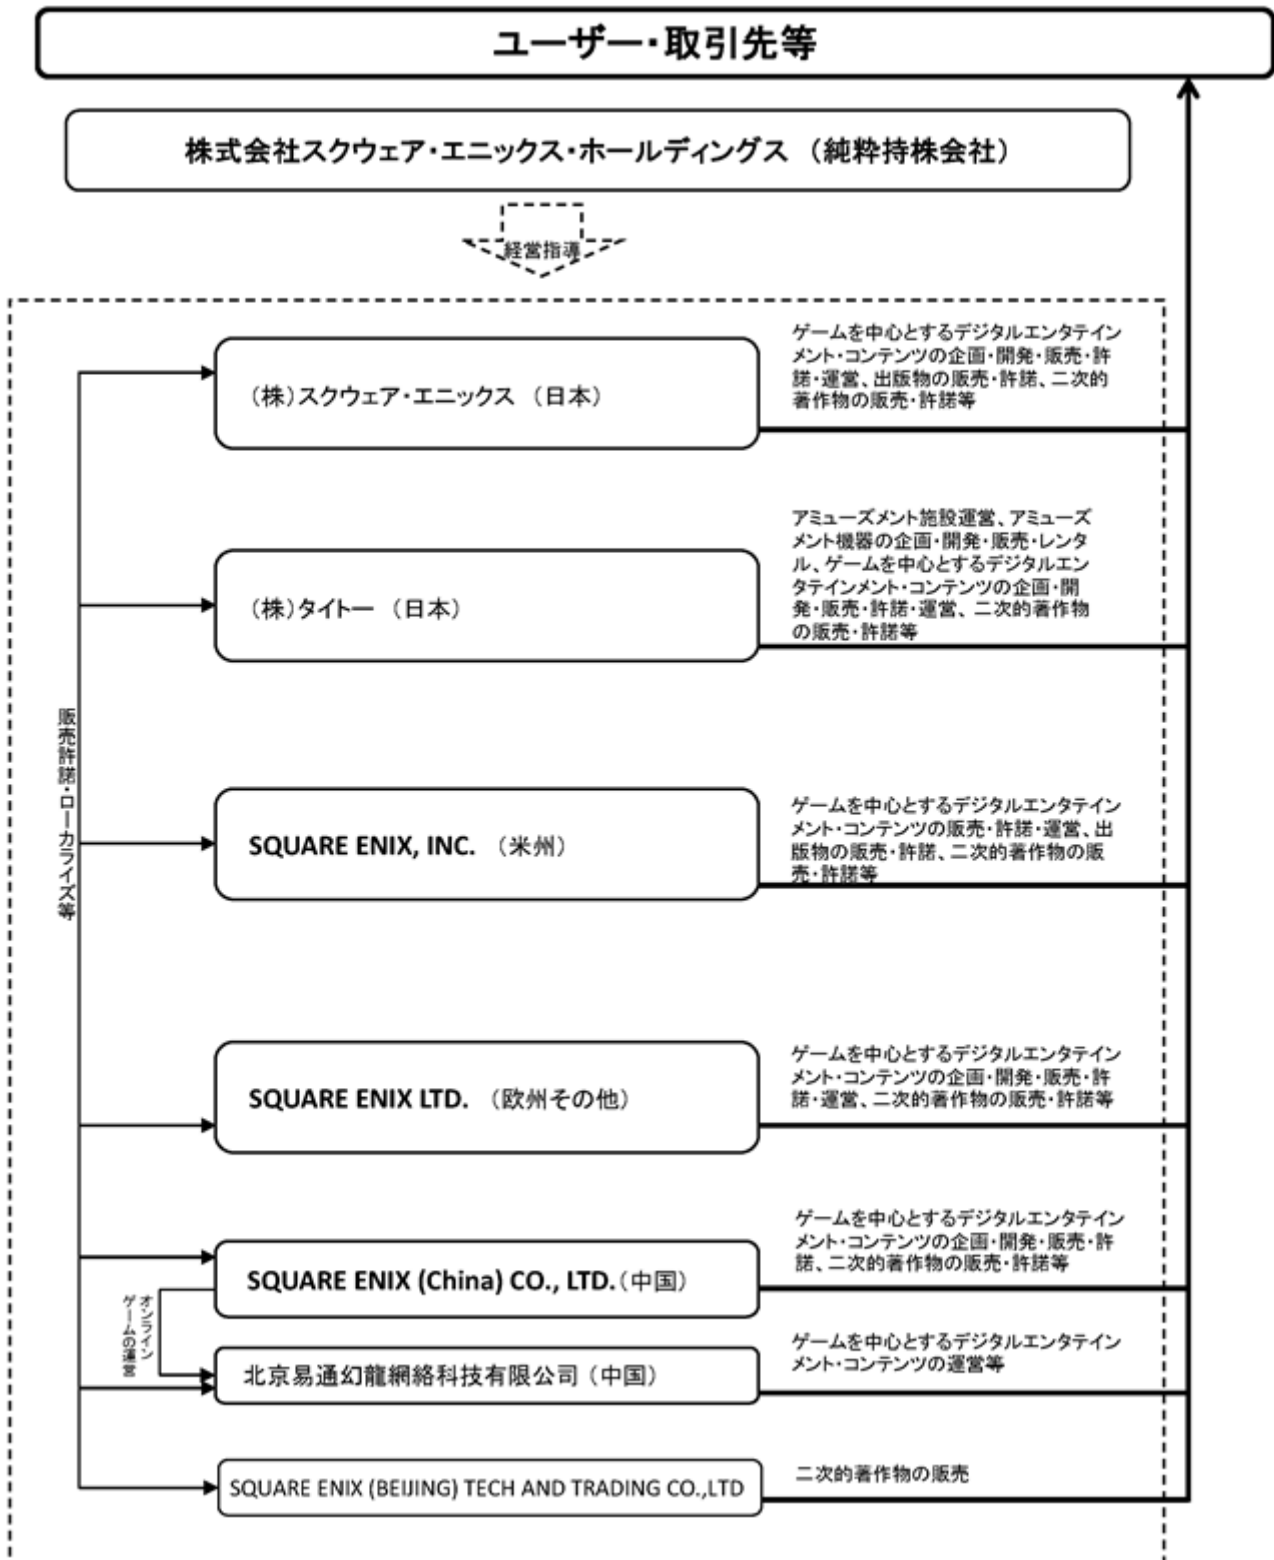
ユーザー・取引先等

株式会社スクウェア・エニックス・ホールディングス（純粋持株会社）

経営指導

販売許諾・ローカライズ等

（株）スクウェア・エニックス（日本）

ゲームを中心とするデジタルエンタテインメント・コンテンツの企画・開発・販売・許諾・運営、出版物の販売・許諾、二次的著作物の販売・許諾等

（株）タイトー（日本）

アミューズメント施設運営、アミューズメント機器の企画・開発・販売・レンタル、ゲームを中心とするデジタルエンタテインメント・コンテンツの企画・開発・販売・許諾・運営、二次的著作物の販売・許諾等

SQUARE ENIX, INC.（米州）

ゲームを中心とするデジタルエンタテインメント・コンテンツの販売・許諾・運営、出版物の販売・許諾、二次的著作物の販売・許諾等

SQUARE ENIX LTD.（欧州その他）

ゲームを中心とするデジタルエンタテインメント・コンテンツの企画・開発・販売・許諾・運営、二次的著作物の販売・許諾等

SQUARE ENIX (China) CO., LTD.（中国）

ゲームを中心とするデジタルエンタテインメント・コンテンツの企画・開発・販売・許諾、二次的著作物の販売・許諾等

オンラインゲームの運営

北京易通幻龍網絡科技有限公司（中国）

ゲームを中心とするデジタルエンタテインメント・コンテンツの運営等

SQUARE ENIX (BEIJING) TECH AND TRADING CO.,LTD

二次的著作物の販売